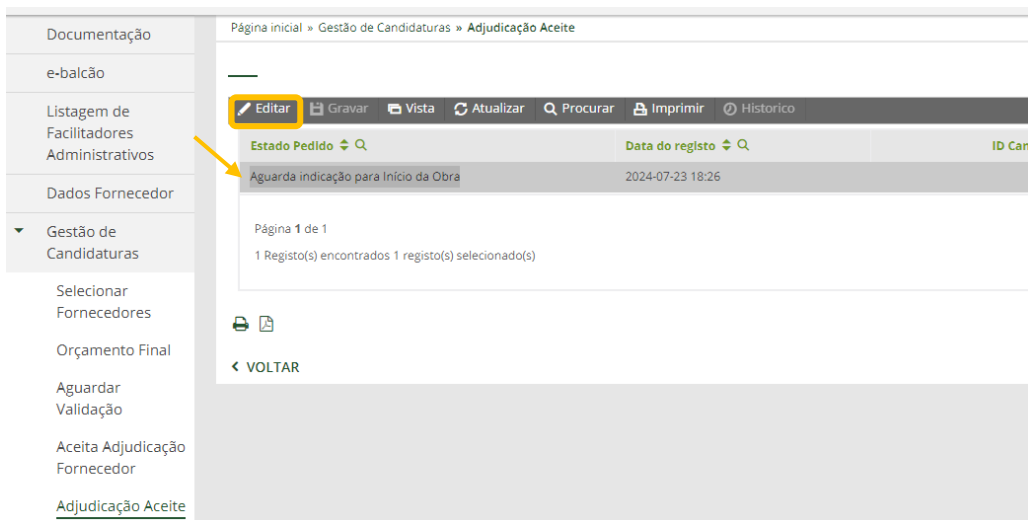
Documentação

e-balcão

Listagem de Facilitadores Administrativos

Dados Fornecedor

Gestão de Candidaturas

Selecionar Fornecedores

Orçamento Final

Aguardar Validação

Aceita Adjudicação Fornecedor

Adjudicação Aceite

Página inicial » Gestão de Candidaturas » Adjudicação Aceite

Editar | Gravar | Vista | Atualizar | Procurar | Imprimir | Historico

| Estado Pedido | Data do registo | ID Can |
|---|---|---|
| Aguarda indicação para Início da Obra | 2024-07-23 18:26 | |

Página **1** de 1

1 Registo(s) encontrados 1 registo(s) selecionado(s)

VOLTAR